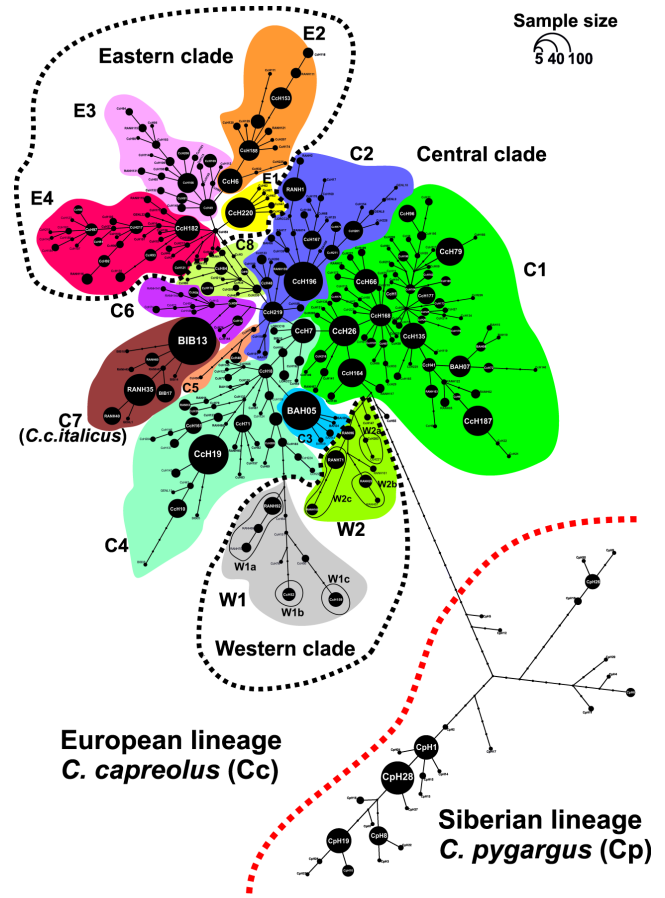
Sample size
5 40 100

Eastern clade
E2
E3
E4
E1
CcH153
CcH6
CcH220
CcH182
C2
Central clade
RANH1
C8
CcH196
CcH79
C1
CcH66
CcH168
C6
BIB13
CcH219
CcH7
CcH26
CcH135
BAH07
RANH35
C5
BIB17
C7
(C.c.italicus)
CcH164
CcH187
BAH05
C3
W2a
W2b
W2c
W2
CcH19
C4
W1a
W1b
W1c
W1
Western clade
CpH1
CpH28
CpH8
CpH19

European lineage
C. capreolus (Cc)

Siberian lineage
C. pygargus (Cp)